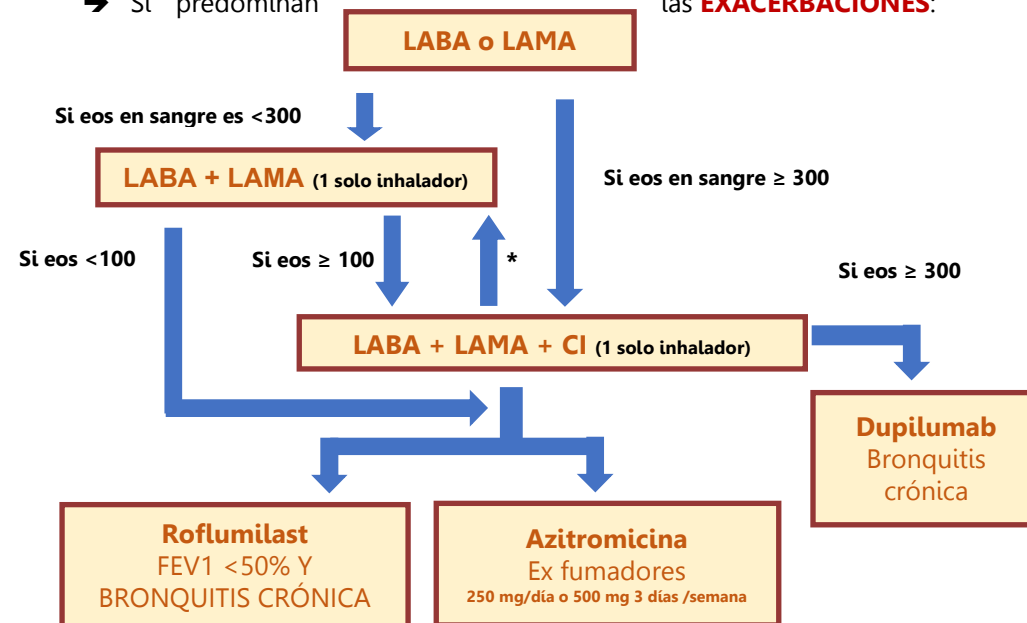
➔ Si predominan las **EXACERBACIONES**:

LABA o LAMA

Si eos en sangre es <300

LABA + LAMA (1 solo inhalador)

Si eos en sangre ≥ 300

Si eos <100

Si eos ≥ 100

*

Si eos ≥ 300

LABA + LAMA + CI (1 solo inhalador)

Dupilumab
Bronquitis crónica

Roflumilast
FEV1 <50% Y BRONQUITIS CRÓNICA

Azitromicina
Ex fumadores
250 mg/día o 500 mg 3 días /semana